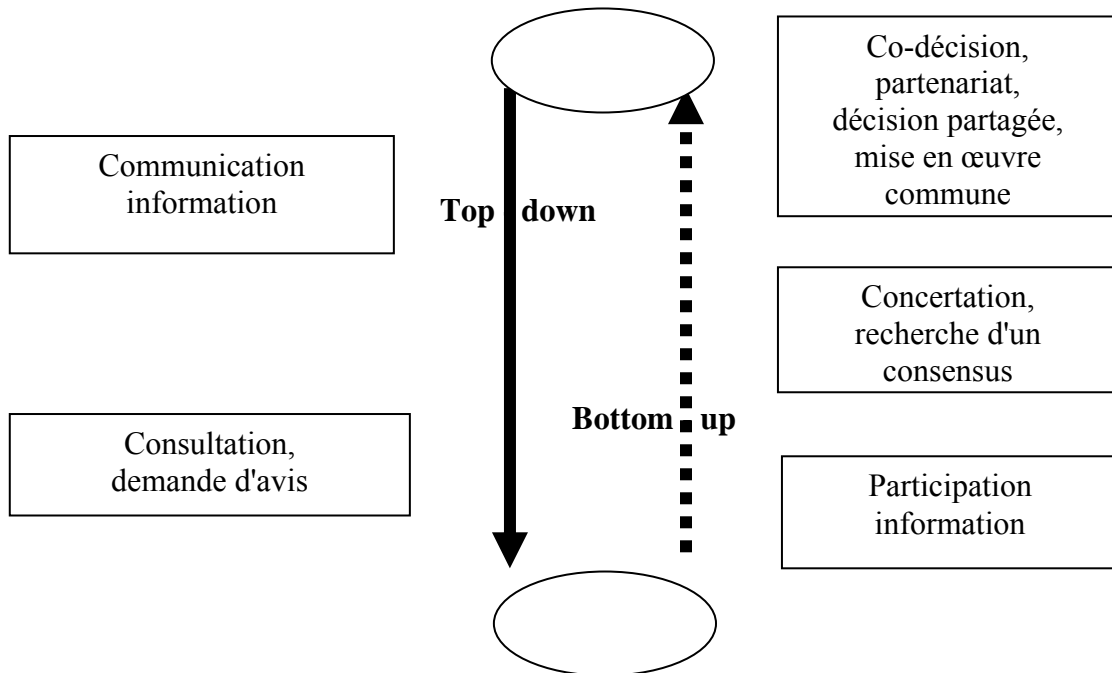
Co-décision, partenariat, décision partagée, mise en œuvre commune

Communication information

Top down

Concertation, recherche d'un consensus

Bottom up

Consultation, demande d'avis

Participation information